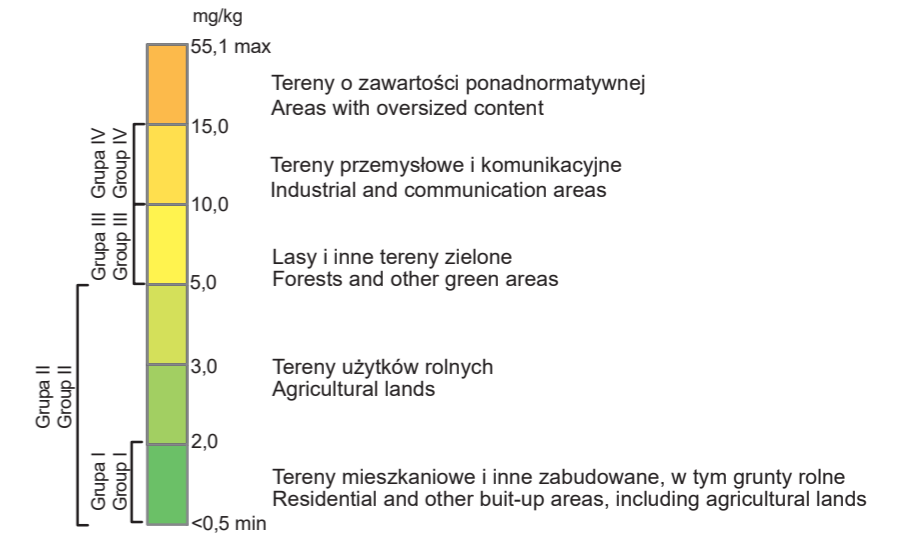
mg/kg

55,1 max

Tereny o zawartości ponadnormatywnej
Areas with oversized content

15,0

Tereny przemysłowe i komunikacyjne
Industrial and communication areas

10,0

Lasy i inne tereny zielone
Forests and other green areas

5,0

3,0

Tereny użytków rolnych
Agricultural lands

2,0

Tereny mieszkaniowe i inne zabudowane, w tym grunty rolne
Residential and other buit-up areas, including agricultural lands

<0,5 min

Grupa IV
Group IV

Grupa III
Group III

Grupa II
Group II

Grupa I
Group I